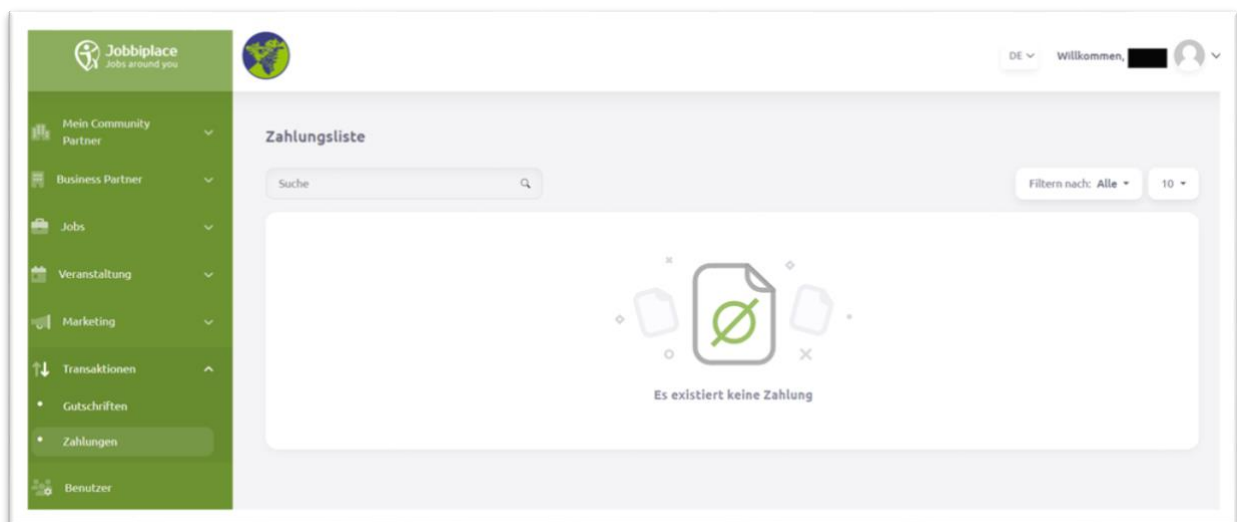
Jobbiplace
Jobs around you

DE
Willkommen,

Mein Community Partner
Business Partner
Jobs
Veranstaltung
Marketing
Transaktionen
• Gutschriften
• Zahlungen
Benutzer

Zahlungsliste

Suche

Filtern nach: Alle
10

Es existiert keine Zahlung